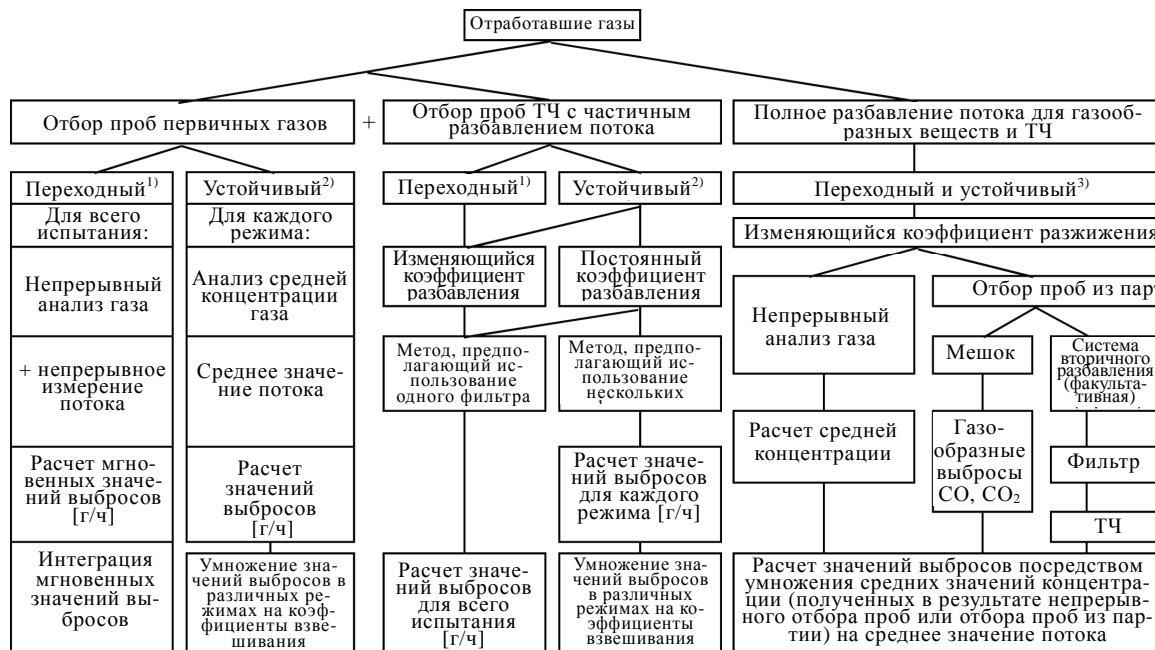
Отработавшие газы

Отбор проб первичных газов

+

Отбор проб ТЧ с частичным разбавлением потока

Полное разбавление потока для газообразных веществ и ТЧ

Переходный$^{1)}$

Для всего испытания:

Непрерывный анализ газа

+ непрерывное измерение потока

Расчет мгновенных значений выбросов [г/ч]

Интеграция мгновенных значений выбросов

Устойчивый$^{2)}$

Для каждого режима:

Анализ средней концентрации газа

Среднее значение потока

Расчет значений выбросов [г/ч]

Умножение значений выбросов в различных режимах на коэффициенты взвешивания

Переходный$^{1)}$

Устойчивый$^{2)}$

Изменяющийся коэффициент разбавления

Постоянный коэффициент разбавления

Метод, предполагающий использование одного фильтра

Метод, предполагающий использование нескольких

Расчет значений выбросов для каждого режима [г/ч]

Расчет значений выбросов для всего испытания [г/ч]

Умножение значений выбросов в различных режимах на коэффициенты взвешивания

Переходный и устойчивый$^{3)}$

Изменяющийся коэффициент разжижения

Непрерывный анализ газа

Отбор проб из пар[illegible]

Мешок

Система вторичного разбавления (факультативная) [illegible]

Расчет средней концентрации

Газообразные выбросы CO, $CO_2$

Фильтр

ТЧ

Расчет значений выбросов посредством умножения средних значений концентрации (полученных в результате непрерывного отбора проб или отбора проб из партии) на среднее значение потока